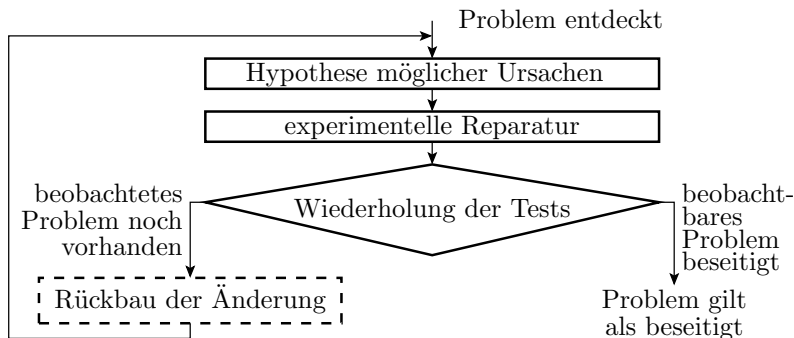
Problem entdeckt

Hypothese möglicher Ursachen

experimentelle Reparatur

beobachtetes Problem noch vorhanden

Wiederholung der Tests

beobachtbares Problem beseitigt

Rückbau der Änderung

Problem gilt als beseitigt